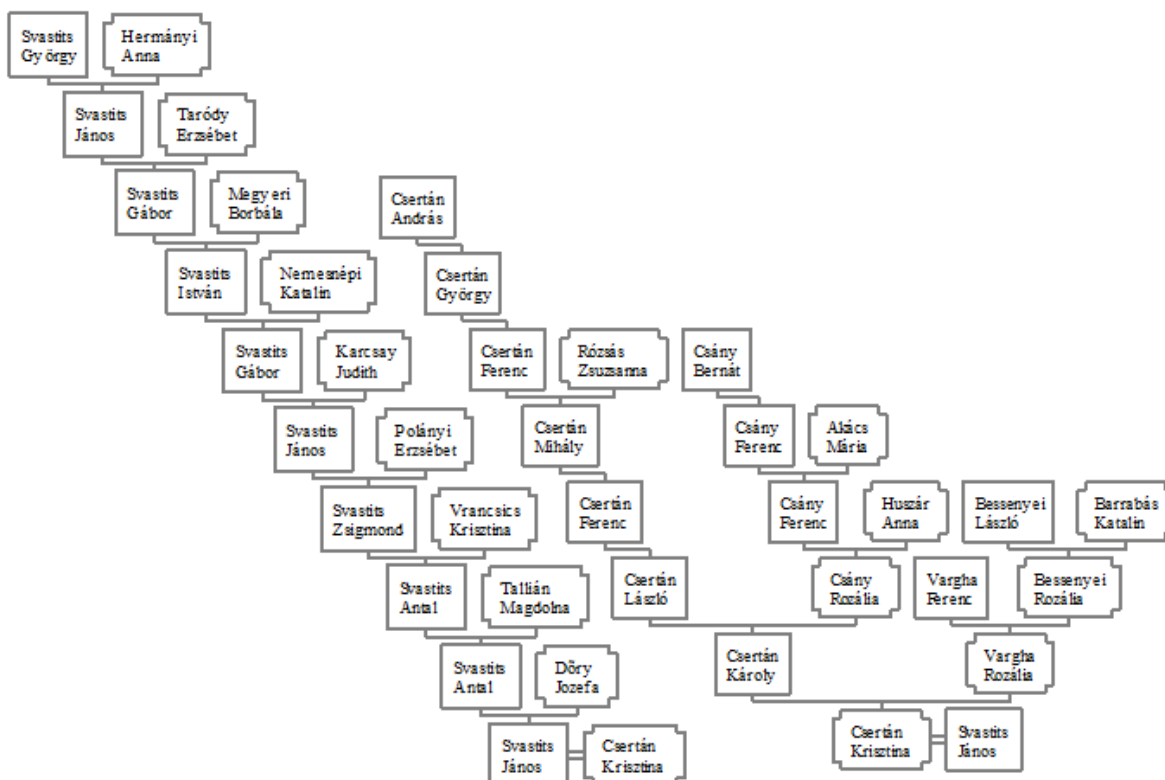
Svastits György

Hermányi Anna

Svastits János

Taródy Erzsébet

Svastits Gábor

Megyeri Borbála

Csertán András

Svastits István

Nemesnépi Katalin

Csertán György

Svastits Gábor

Karcsay Judith

Csertán Ferenc

Rózsás Zsuzsanna

Csány Bernát

Svastits János

Polányi Erzsébet

Csertán Mihály

Csány Ferenc

Akács Mária

Svastits Zsigmond

Vrancsics Krisztina

Csertán Ferenc

Csány Ferenc

Huszár Anna

Bessenyei László

Barrabás Katalin

Svastits Antal

Tallián Magdolna

Csertán László

Csány Rozália

Vargha Ferenc

Bessenyei Rozália

Svastits Antal

Dőry Jozefa

Csertán Károly

Vargha Rozália

Svastits János

Csertán Krisztina

Csertán Krisztina

Svastits János